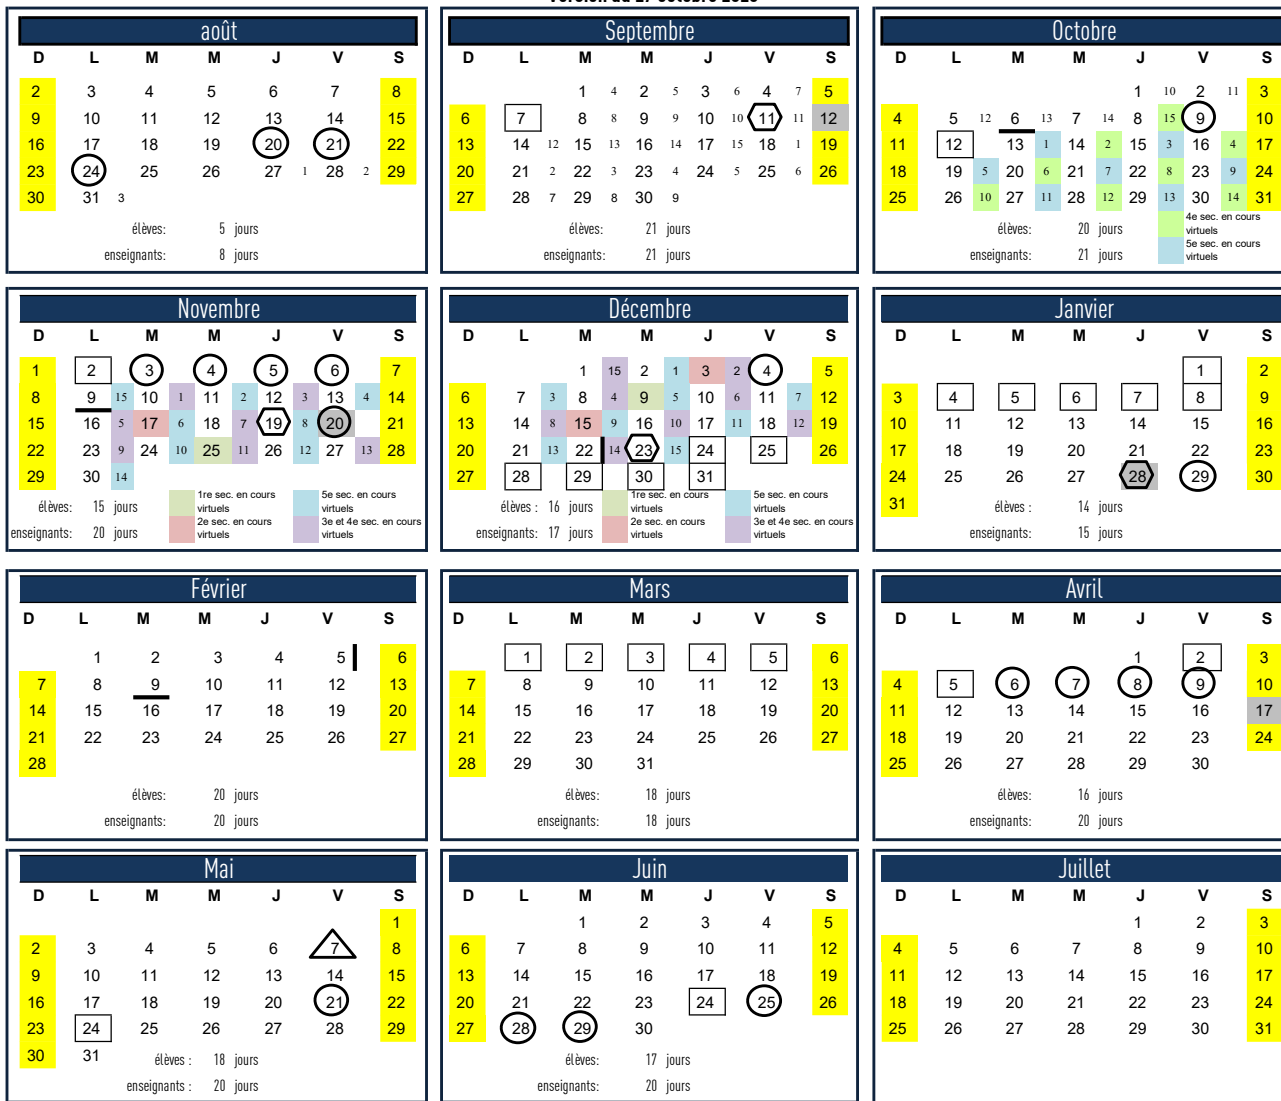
Version du 27 octobre 2020

août

| D | L | M | M | J | V | S |
|---|---|---|---|---|---|---|
| 2 | 3 | 4 | 5 | 6 | 7 | 8 |
| 9 | 10 | 11 | 12 | 13 | 14 | 15 |
| 16 | 17 | 18 | 19 | 20 | 21 | 22 |
| 23 | 24 | 25 | 26 | 27 1 | 28 2 | 29 |
| 30 | 31 3 | | | | | |

élèves: 5 jours
enseignants: 8 jours

Septembre

| D | L | M | M | J | V | S |
|---|---|---|---|---|---|---|
| | | 1 4 | 2 5 | 3 6 | 4 7 | 5 |
| 6 | 7 | 8 8 | 9 9 | 10 10 | 11 11 | 12 |
| 13 | 14 12 | 15 13 | 16 14 | 17 15 | 18 1 | 19 |
| 20 | 21 2 | 22 3 | 23 4 | 24 5 | 25 6 | 26 |
| 27 | 28 7 | 29 8 | 30 9 | | | |

élèves: 21 jours
enseignants: 21 jours

Octobre

| D | L | M | M | J | V | S |
|---|---|---|---|---|---|---|
| | | | | 1 10 | 2 11 | 3 |
| 4 | 5 12 | 6 13 | 7 14 | 8 15 | 9 | 10 |
| 11 | 12 | 13 1 | 14 2 | 15 3 | 16 4 | 17 |
| 18 | 19 5 | 20 6 | 21 7 | 22 8 | 23 9 | 24 |
| 25 | 26 10 | 27 11 | 28 12 | 29 13 | 30 14 | 31 |

élèves: 20 jours
enseignants: 21 jours
4e sec. en cours virtuels
5e sec. en cours virtuels

Novembre

| D | L | M | M | J | V | S |
|---|---|---|---|---|---|---|
| 1 | 2 | 3 | 4 | 5 | 6 | 7 |
| 8 | 9 15 | 10 1 | 11 2 | 12 3 | 13 4 | 14 |
| 15 | 16 5 | 17 6 | 18 7 | 19 8 | 20 | 21 |
| 22 | 23 9 | 24 10 | 25 11 | 26 12 | 27 13 | 28 |
| 29 | 30 14 | | | | | |

élèves: 15 jours
enseignants: 20 jours
1re sec. en cours virtuels
2e sec. en cours virtuels
5e sec. en cours virtuels
3e et 4e sec. en cours virtuels

Décembre

| D | L | M | M | J | V | S |
|---|---|---|---|---|---|---|
| | | 1 15 | 2 1 | 3 2 | 4 | 5 |
| 6 | 7 3 | 8 4 | 9 5 | 10 6 | 11 7 | 12 |
| 13 | 14 8 | 15 9 | 16 10 | 17 11 | 18 12 | 19 |
| 20 | 21 13 | 22 14 | 23 15 | 24 | 25 | 26 |
| 27 | 28 | 29 | 30 | 31 | | |

élèves : 16 jours
enseignants: 17 jours
1re sec. en cours virtuels
2e sec. en cours virtuels
5e sec. en cours virtuels
3e et 4e sec. en cours virtuels

Janvier

| D | L | M | M | J | V | S |
|---|---|---|---|---|---|---|
| | | | | | 1 | 2 |
| 3 | 4 | 5 | 6 | 7 | 8 | 9 |
| 10 | 11 | 12 | 13 | 14 | 15 | 16 |
| 17 | 18 | 19 | 20 | 21 | 22 | 23 |
| 24 | 25 | 26 | 27 | 28 | 29 | 30 |
| 31 | | | | | | |

élèves : 14 jours
enseignants: 15 jours

Février

| D | L | M | M | J | V | S |
|---|---|---|---|---|---|---|
| | 1 | 2 | 3 | 4 | 5 | 6 |
| 7 | 8 | 9 | 10 | 11 | 12 | 13 |
| 14 | 15 | 16 | 17 | 18 | 19 | 20 |
| 21 | 22 | 23 | 24 | 25 | 26 | 27 |
| 28 | | | | | | |

élèves: 20 jours
enseignants: 20 jours

Mars

| D | L | M | M | J | V | S |
|---|---|---|---|---|---|---|
| | 1 | 2 | 3 | 4 | 5 | 6 |
| 7 | 8 | 9 | 10 | 11 | 12 | 13 |
| 14 | 15 | 16 | 17 | 18 | 19 | 20 |
| 21 | 22 | 23 | 24 | 25 | 26 | 27 |
| 28 | 29 | 30 | 31 | | | |

élèves: 18 jours
enseignants: 18 jours

Avril

| D | L | M | M | J | V | S |
|---|---|---|---|---|---|---|
| | | | | 1 | 2 | 3 |
| 4 | 5 | 6 | 7 | 8 | 9 | 10 |
| 11 | 12 | 13 | 14 | 15 | 16 | 17 |
| 18 | 19 | 20 | 21 | 22 | 23 | 24 |
| 25 | 26 | 27 | 28 | 29 | 30 | |

élèves: 16 jours
enseignants: 20 jours

Mai

| D | L | M | M | J | V | S |
|---|---|---|---|---|---|---|
| | | | | | | 1 |
| 2 | 3 | 4 | 5 | 6 | 7 | 8 |
| 9 | 10 | 11 | 12 | 13 | 14 | 15 |
| 16 | 17 | 18 | 19 | 20 | 21 | 22 |
| 23 | 24 | 25 | 26 | 27 | 28 | 29 |
| 30 | 31 | | | | | |

élèves : 18 jours
enseignants : 20 jours

Juin

| D | L | M | M | J | V | S |
|---|---|---|---|---|---|---|
| | | 1 | 2 | 3 | 4 | 5 |
| 6 | 7 | 8 | 9 | 10 | 11 | 12 |
| 13 | 14 | 15 | 16 | 17 | 18 | 19 |
| 20 | 21 | 22 | 23 | 24 | 25 | 26 |
| 27 | 28 | 29 | 30 | | | |

élèves: 17 jours
enseignants: 20 jours

Juillet

| D | L | M | M | J | V | S |
|---|---|---|---|---|---|---|
| | | | | 1 | 2 | 3 |
| 4 | 5 | 6 | 7 | 8 | 9 | 10 |
| 11 | 12 | 13 | 14 | 15 | 16 | 17 |
| 18 | 19 | 20 | 21 | 22 | 23 | 24 |
| 25 | 26 | 27 | 28 | 29 | 30 | 31 |